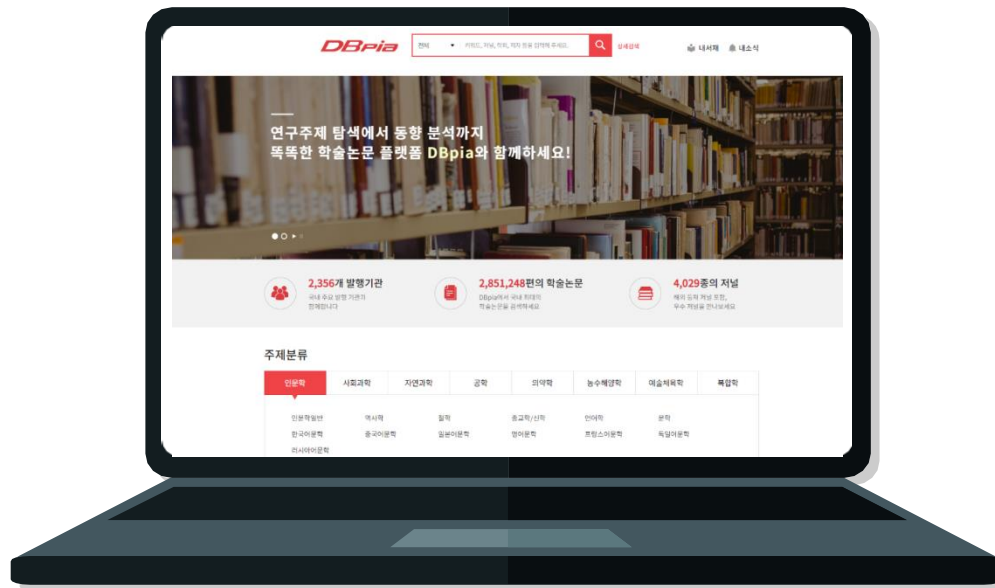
DBpia

전체

키워드, 저널, 저자, 제목 등을 입력해 주세요.

상세검색

내서재

내소식

연구주제 탐색에서 동향 분석까지
똑똑한 학술논문 플랫폼 DBpia와 함께하세요!

2,356개 발행기관
국내 주요 발행 기관과 함께합니다

2,851,248편의 학술논문
DBpia에서 국내 최대의 학술논문을 검색하세요

4,029종의 저널
해외 등재 저널 포함, 우수 저널을 만나보세요

주제분류

| 인문학 | 사회과학 | 자연과학 | 공학 | 의약학 | 농수해양학 | 예술체육학 | 복합학 |
|---|---|---|---|---|---|---|---|

인문학일반
역사학
철학
종교학/신학
언어학
문학
한국어문학
중국어문학
일본어문학
영어문학
프랑스어문학
독일어문학
러시아어문학